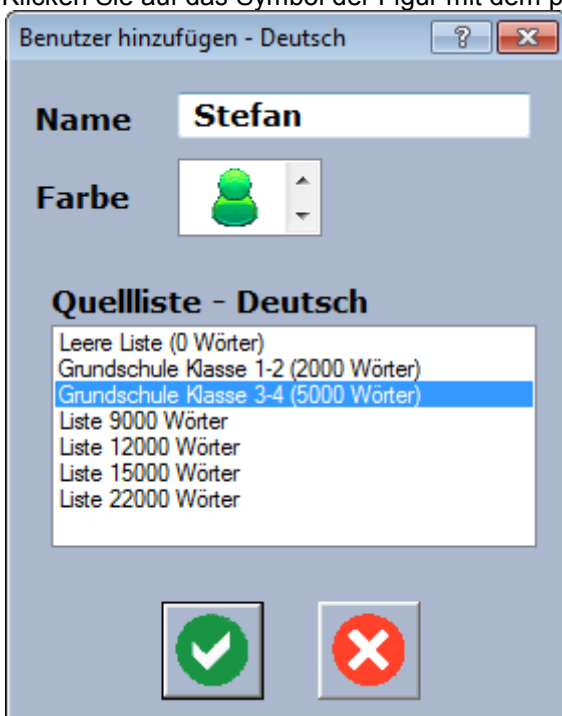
Klicken Sie auf das Symbol der Figur mit dem p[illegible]

Benutzer hinzufügen - Deutsch

?

Name Stefan

Farbe

Quellliste - Deutsch

Leere Liste (0 Wörter)
Grundschule Klasse 1-2 (2000 Wörter)
Grundschule Klasse 3-4 (5000 Wörter)
Liste 9000 Wörter
Liste 12000 Wörter
Liste 15000 Wörter
Liste 22000 Wörter